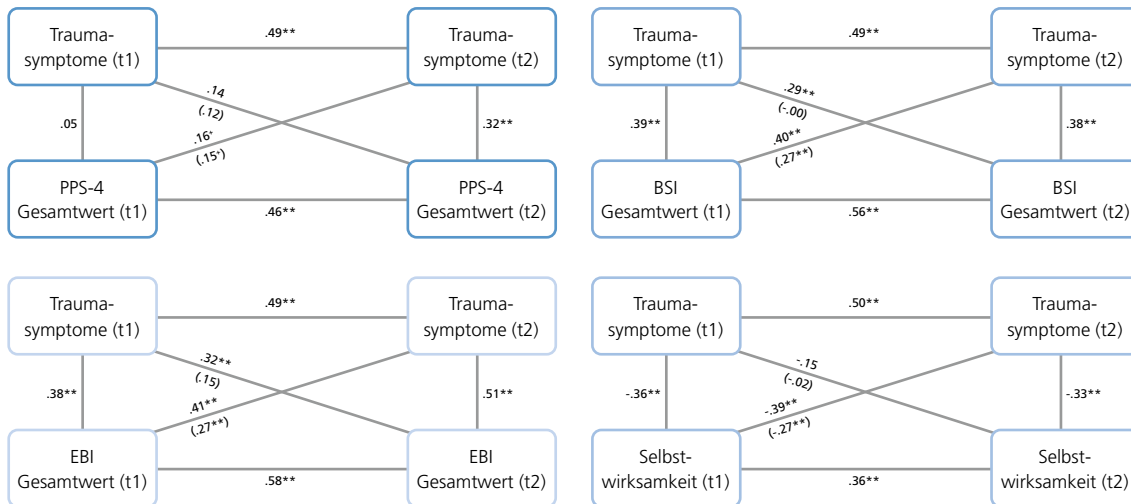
Trauma-symptome (t1)
.49**
Trauma-symptome (t2)
.05
.14 (.12)
.16* (.15*)
.32**
PPS-4 Gesamtwert (t1)
.46**
PPS-4 Gesamtwert (t2)

Trauma-symptome (t1)
.49**
Trauma-symptome (t2)
.39**
.29** (-.00)
.40** (.27**)
.38**
BSI Gesamtwert (t1)
.56**
BSI Gesamtwert (t2)

Trauma-symptome (t1)
.49**
Trauma-symptome (t2)
.38**
.32** (.15)
.41** (.27**)
.51**
EBI Gesamtwert (t1)
.58**
EBI Gesamtwert (t2)

Trauma-symptome (t1)
.50**
Trauma-symptome (t2)
-.36**
-.15 (-.02)
-.39** (-.27**)
-.33**
Selbst-wirksamkeit (t1)
.36**
Selbst-wirksamkeit (t2)